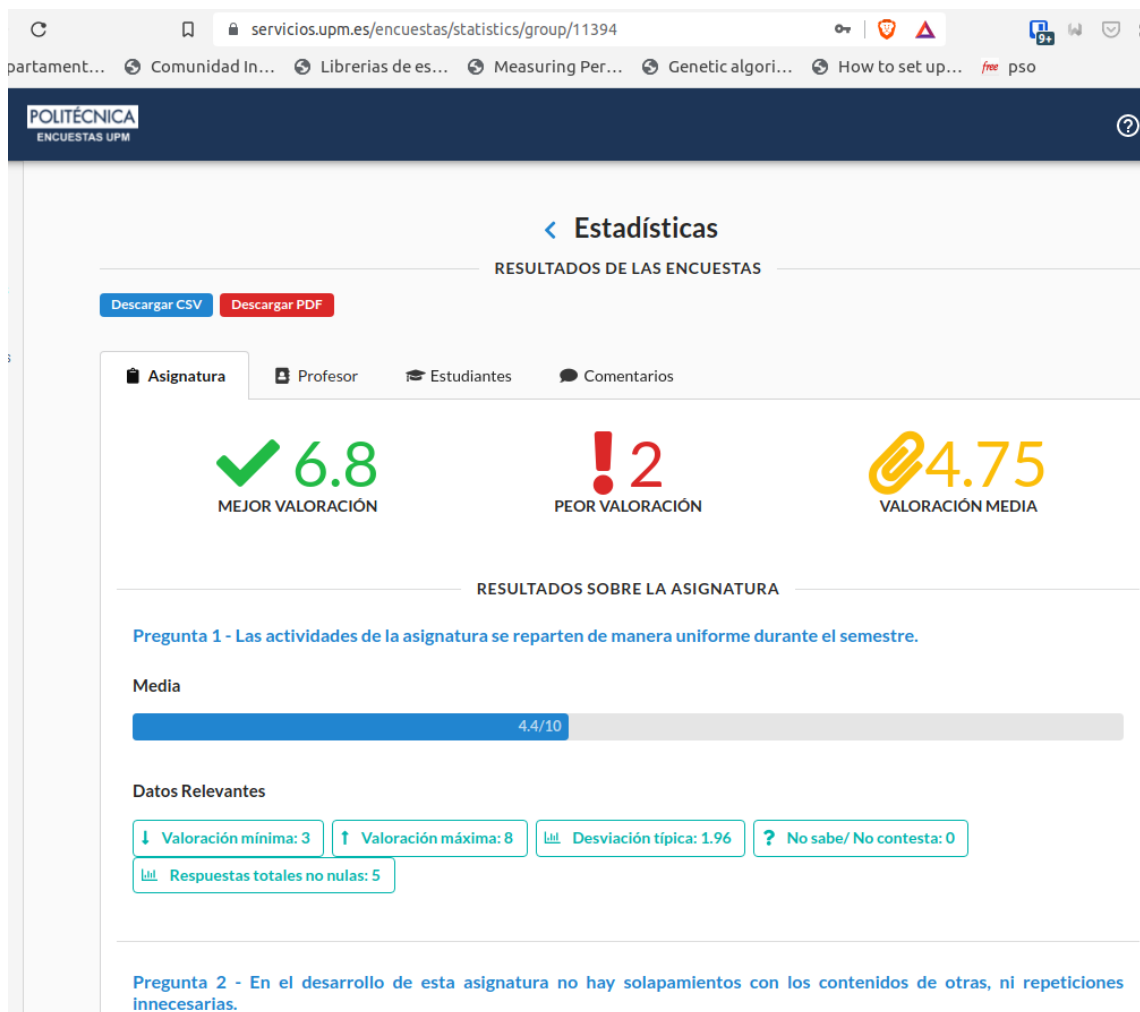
servicios.upm.es/encuestas/statistics/group/11394

9+

partament... Comunidad In... Librerias de es... Measuring Per... Genetic algori... How to set up... free pso

POLITÉCNICA
ENCUESTAS UPM

?

Estadísticas

RESULTADOS DE LAS ENCUESTAS

Descargar CSV Descargar PDF

Asignatura Profesor Estudiantes Comentarios

6.8
MEJOR VALORACIÓN

2
PEOR VALORACIÓN

4.75
VALORACIÓN MEDIA

RESULTADOS SOBRE LA ASIGNATURA

Pregunta 1 - Las actividades de la asignatura se reparten de manera uniforme durante el semestre.

Media

4.4/10

Datos Relevantes

Valoración mínima: 3 Valoración máxima: 8 Desviación típica: 1.96 No sabe/ No contesta: 0 Respuestas totales no nulas: 5

Pregunta 2 - En el desarrollo de esta asignatura no hay solapamientos con los contenidos de otras, ni repeticiones innecesarias.